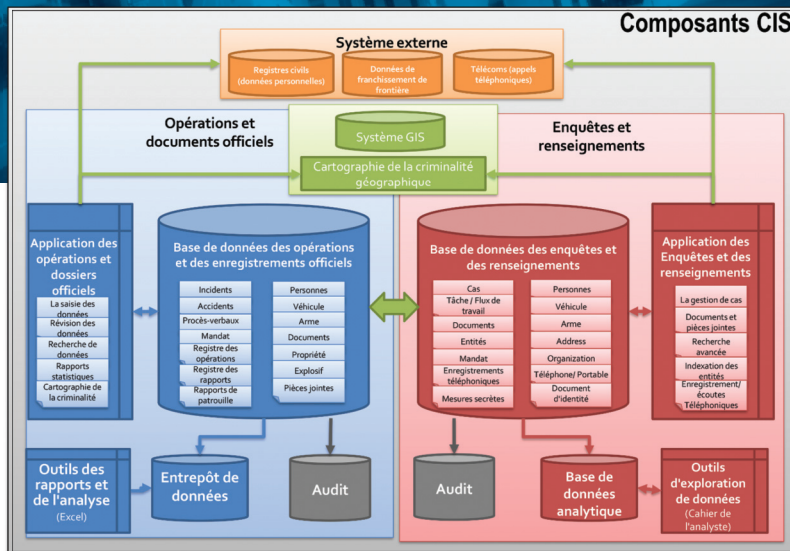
Composants CIS

Système externe

Registres civils (données personnelles)

Données de franchissement de frontière

Télécoms (appels téléphoniques)

Opérations et documents officiels

Système GIS

Cartographie de la criminalité géographique

Enquêtes et renseignements

Application des opérations et dossiers officiels

La saisie des données

Révision des données

Recherche de données

Rapports statistiques

Cartographie de la criminalité

Base de données des opérations et des enregistrements officiels

Incidents

Accidents

Procès-verbaux

Mandat

Registre des opérations

Registre des rapports

Rapports de patrouille

Personnes

Véhicule

Arme

Documents

Propriété

Explosif

Pièces jointes

Base de données des enquêtes et des renseignements

Cas

Tâche / Flux de travail

Documents

Entités

Mandat

Enregistrements téléphoniques

Mesures secrètes

Personnes

Véhicule

Arme

Address

Organization

Téléphone/ Portable

Document d'identité

Application des Enquêtes et des renseignements

La gestion de cas

Documents et pièces jointes

Recherche avancée

Indexation des entités

Enregistrement/ écoutes Téléphoniques

Outils des rapports et de l'analyse

(Excel)

Entrepôt de données

Audit

Audit

Base de données analytique

Outils d'exploration de données

(Cahier de l'analyste)